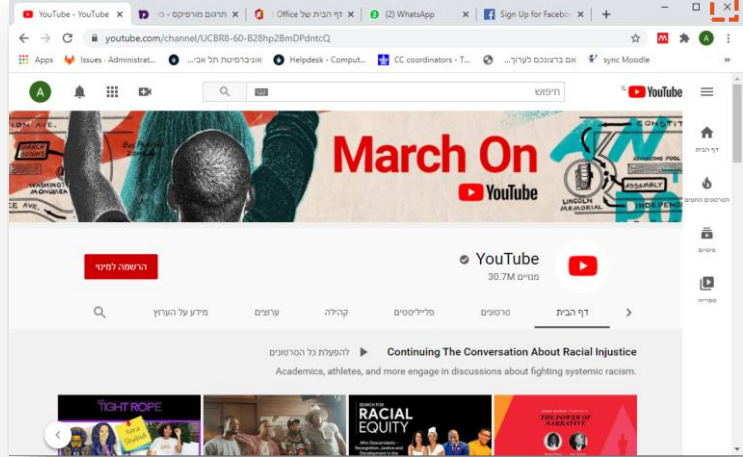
YouTube - YouTube
תרגום מורפיקס - מ
דף הבית של Office
(2) WhatsApp
Sign Up for Facebo
youtube.com/channel/UCBR8-60-B28hp2BmDPdntcQ
Apps
Issues · Administrat...
אוניברסיטת תל אביב...
Helpdesk - Comput...
CC coordinators - T...
אם ברצונכם לערוך...
sync Moodle
A
חיפוש
YouTube
March On
YouTube
LINCOLN MEMORIAL
WASHINGTON MONUMENT
CONSTITUTION
ASSEMBLY
INDEPEN
דף הבית
הסרטונים החמים
מינויים
ספרייה
הרשמה למינוי
YouTube
30.7M מנויים
דף הבית
סרטונים
פלייליסטים
קהילה
ערוצים
מידע על הערוץ
Continuing The Conversation About Racial Injustice
להפעלת כל הסרטונים
Academics, athletes, and more engage in discussions about fighting systemic racism.
TIGHT ROPE
SEARCH FOR
RACIAL EQUITY
THE POWER OF NARRATIVE